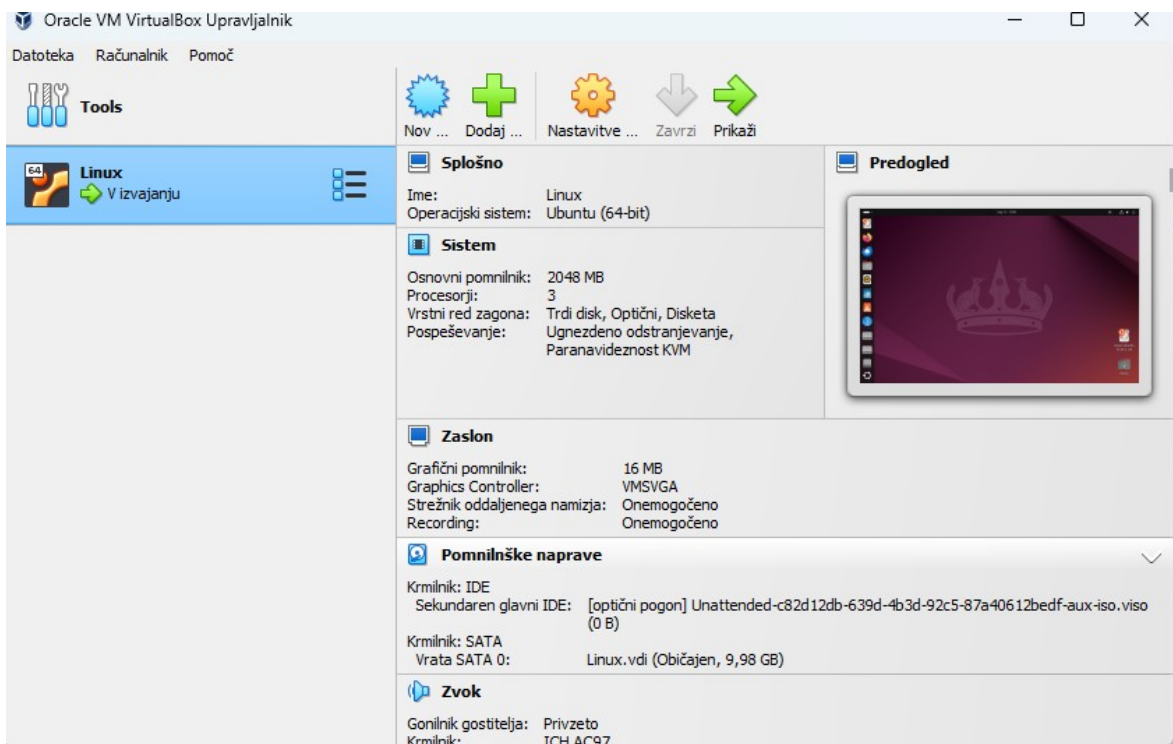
Oracle VM VirtualBox Upravljalnik

Datoteka Računalnik Pomoč

Tools

Linux
V izvajanju

Nov ... Dodaj ... Nastavitve ... Zavrzi Prikaži

Splošno

Ime: Linux
Operacijski sistem: Ubuntu (64-bit)

Sistem

Osnovni pomnilnik: 2048 MB
Procesorji: 3
Vrstni red zagona: Trdi disk, Optični, Disketa
Pospeševanje: Ugnezdeno odstranjevanje, Paranavideznost KVM

Predogled

Zaslon

Grafični pomnilnik: 16 MB
Graphics Controller: VMSVGA
Strežnik oddaljenega namizja: Onemogočeno
Recording: Onemogočeno

Pomnilnške naprave

Krmilnik: IDE
Sekundaren glavni IDE: [optični pogon] Unattended-c82d12db-639d-4b3d-92c5-87a40612bedf-aux-iso.viso (0 B)
Krmilnik: SATA
Vrata SATA 0: Linux.vdi (Običajen, 9,98 GB)

Zvok

Gonilnik gostitelja: Privzeto
Krmilnik: ICH AC97